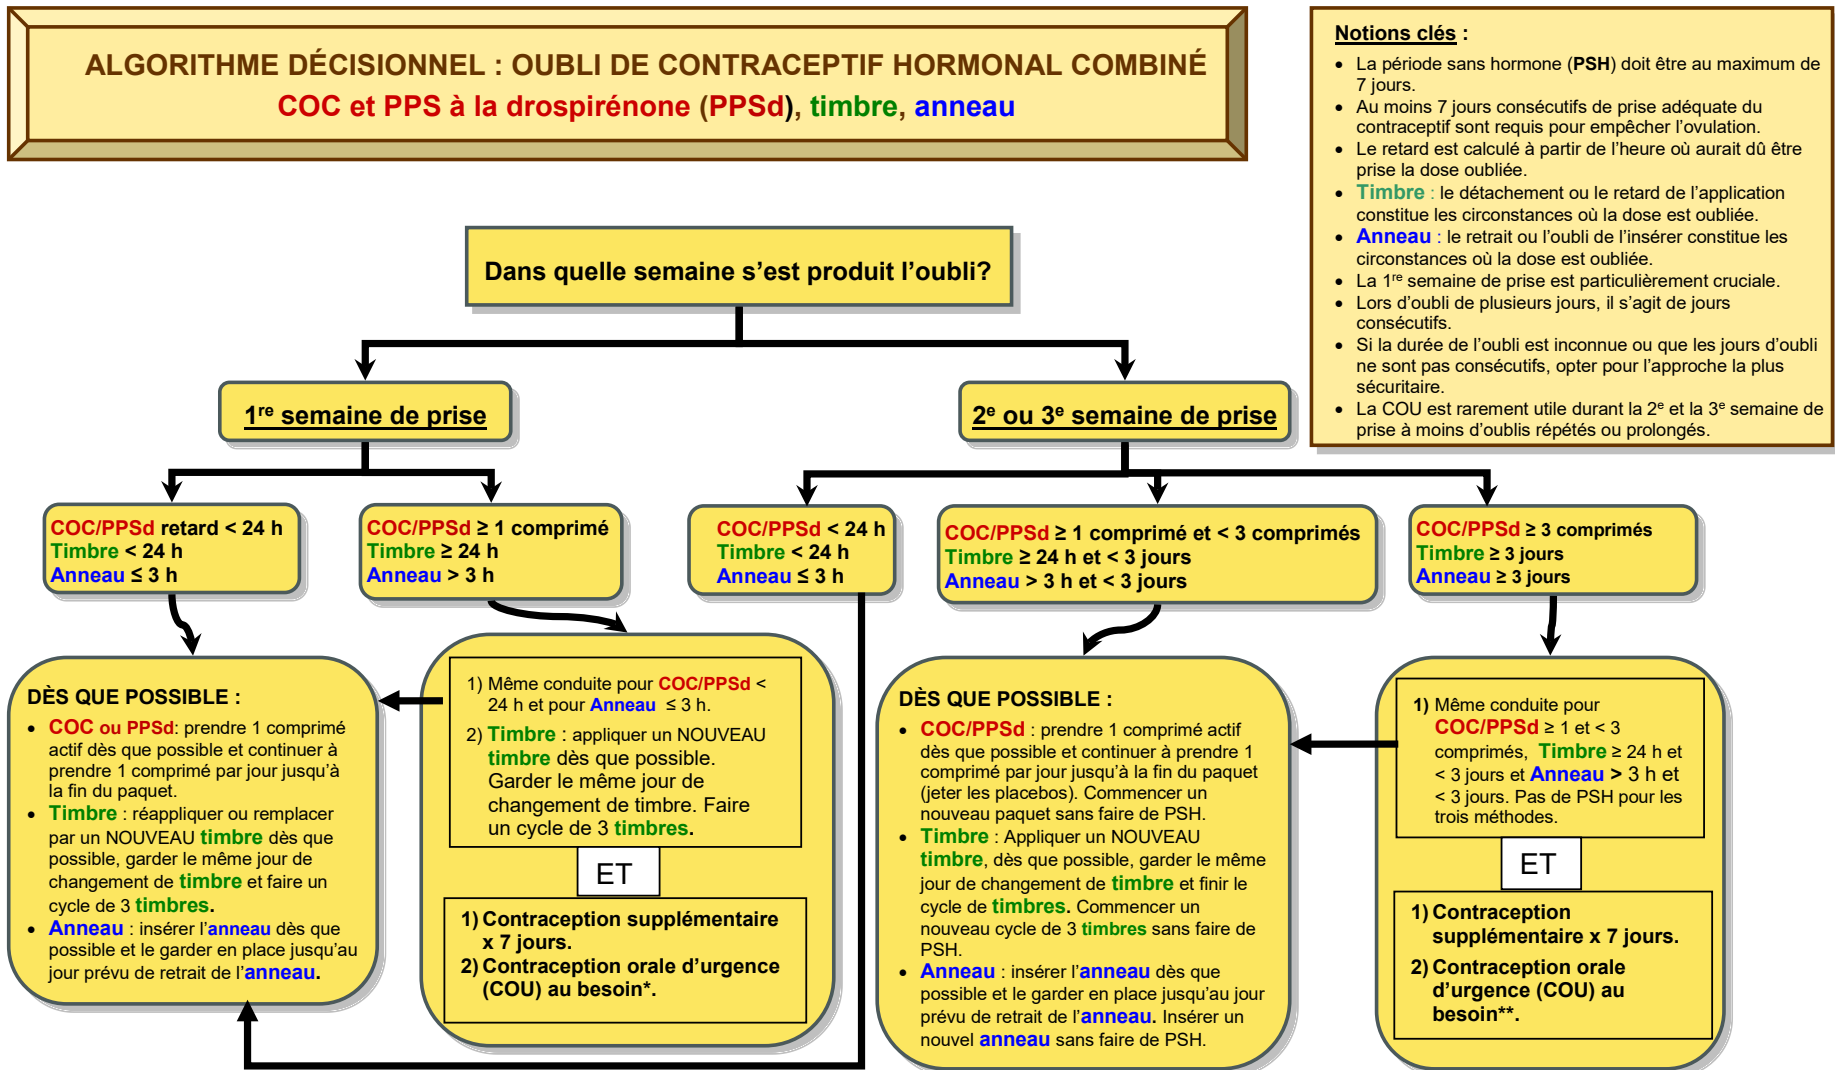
ALGORITHME DÉCISIONNEL : OUBLI DE CONTRACEPTIF HORMONAL COMBINÉ
COC et PPS à la drospirénone (PPSd), timbre, anneau

Notions clés :
- La période sans hormone (PSH) doit être au maximum de 7 jours.
- Au moins 7 jours consécutifs de prise adéquate du contraceptif sont requis pour empêcher l'ovulation.
- Le retard est calculé à partir de l'heure où aurait dû être prise la dose oubliée.
- Timbre : le détachement ou le retard de l'application constitue les circonstances où la dose est oubliée.
- Anneau : le retrait ou l'oubli de l'insérer constitue les circonstances où la dose est oubliée.
- La 1re semaine de prise est particulièrement cruciale.
- Lors d'oubli de plusieurs jours, il s'agit de jours consécutifs.
- Si la durée de l'oubli est inconnue ou que les jours d'oubli ne sont pas consécutifs, opter pour l'approche la plus sécuritaire.
- La COU est rarement utile durant la 2e et la 3e semaine de prise à moins d'oublis répétés ou prolongés.

Dans quelle semaine s'est produit l'oubli?

1re semaine de prise

2e ou 3e semaine de prise

COC/PPSd retard < 24 h
Timbre < 24 h
Anneau ≤ 3 h

COC/PPSd ≥ 1 comprimé
Timbre ≥ 24 h
Anneau > 3 h

COC/PPSd < 24 h
Timbre < 24 h
Anneau ≤ 3 h

COC/PPSd ≥ 1 comprimé et < 3 comprimés
Timbre ≥ 24 h et < 3 jours
Anneau > 3 h et < 3 jours

COC/PPSd ≥ 3 comprimés
Timbre ≥ 3 jours
Anneau ≥ 3 jours

DÈS QUE POSSIBLE :
- COC ou PPSd: prendre 1 comprimé actif dès que possible et continuer à prendre 1 comprimé par jour jusqu'à la fin du paquet.
- Timbre : réappliquer ou remplacer par un NOUVEAU timbre dès que possible, garder le même jour de changement de timbre et faire un cycle de 3 timbres.
- Anneau : insérer l'anneau dès que possible et le garder en place jusqu'au jour prévu de retrait de l'anneau.

1) Même conduite pour COC/PPSd < 24 h et pour Anneau ≤ 3 h.
2) Timbre : appliquer un NOUVEAU timbre dès que possible. Garder le même jour de changement de timbre. Faire un cycle de 3 timbres.

ET

1) Contraception supplémentaire x 7 jours.
2) Contraception orale d'urgence (COU) au besoin*.

DÈS QUE POSSIBLE :
- COC/PPSd : prendre 1 comprimé actif dès que possible et continuer à prendre 1 comprimé par jour jusqu'à la fin du paquet (jeter les placebos). Commencer un nouveau paquet sans faire de PSH.
- Timbre : Appliquer un NOUVEAU timbre, dès que possible, garder le même jour de changement de timbre et finir le cycle de timbres. Commencer un nouveau cycle de 3 timbres sans faire de PSH.
- Anneau : insérer l'anneau dès que possible et le garder en place jusqu'au jour prévu de retrait de l'anneau. Insérer un nouvel anneau sans faire de PSH.

1) Même conduite pour COC/PPSd ≥ 1 et < 3 comprimés, Timbre ≥ 24 h et < 3 jours et Anneau > 3 h et < 3 jours. Pas de PSH pour les trois méthodes.

ET

1) Contraception supplémentaire x 7 jours.
2) Contraception orale d'urgence (COU) au besoin**.